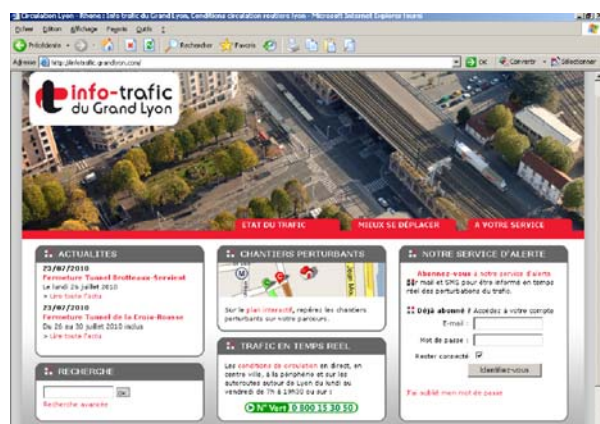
Circulation Lyon - Rhône | Info trafic du Grand Lyon, Conditions circulation routière lyon - Microsoft Internet Explorer fourni

Fichier Édition Affichage Favoris Outils ?

Précédente · Rechercher Favoris

Adresse http://infotrafic.grandlyon.com/ OK Convertir Sélectionner

info-trafic du Grand Lyon

ETAT DU TRAFIC | MIEUX SE DÉPLACER | A VOTRE SERVICE

ACTUALITES

23/07/2010
Fermeture Tunnel Brotteaux-Servient
Le lundi 26 juillet 2010
> Lire toute l'actu

23/07/2010
Fermeture Tunnel de la Croix-Rousse
Du 26 au 30 juillet 2010 inclus
> Lire toute l'actu

RECHERCHE

OK

Recherche avancée

CHANTIERS PERTURBANTS

Sur le plan interactif, repérez les chantiers perturbants sur votre parcours.

TRAFIC EN TEMPS REEL

Les conditions de circulation en direct, en centre ville, à la périphérie et sur les autoroutes autour de Lyon du lundi au vendredi de 7h à 19h30 ou sur :

N° Vert 0 800 15 30 50

NOTRE SERVICE D'ALERTE

Abonnez-vous à notre service d'alerte par mail et SMS pour être informé en temps réel des perturbations du trafic.

Déjà abonné ? Accédez à votre compte

E-mail :

Mot de passe :

Rester connecté

Identifiez-vous

J'ai oublié mon mot de passe